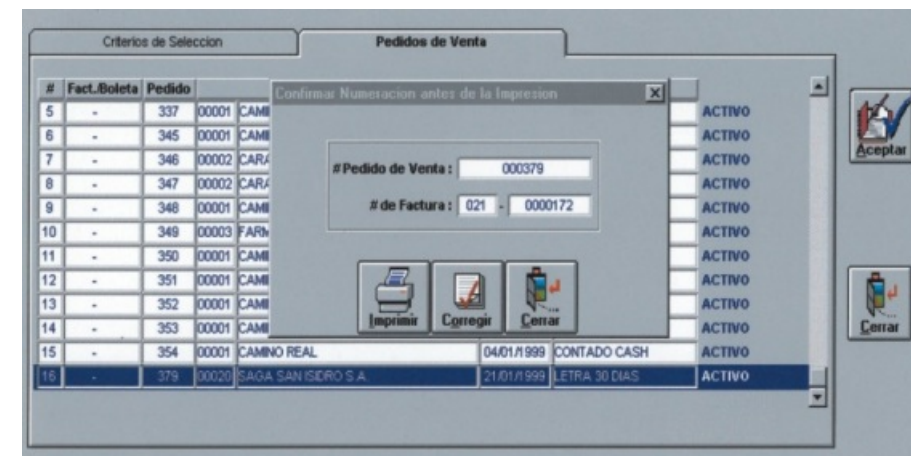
Criterios de Seleccion

Pedidos de Venta

| # | Fact./Boleta | Pedido | | | | | |
|---|---|---|---|---|---|---|---|
| 5 | - | 337 | 00001 | CAMI | | | ACTIVO |
| 6 | - | 345 | 00001 | CAMI | | | ACTIVO |
| 7 | - | 346 | 00002 | CARA | | | ACTIVO |
| 8 | - | 347 | 00002 | CARA | | | ACTIVO |
| 9 | - | 348 | 00001 | CAMI | | | ACTIVO |
| 10 | - | 349 | 00003 | FARM | | | ACTIVO |
| 11 | - | 350 | 00001 | CAMI | | | ACTIVO |
| 12 | - | 351 | 00001 | CAMI | | | ACTIVO |
| 13 | - | 352 | 00001 | CAMI | | | ACTIVO |
| 14 | - | 353 | 00001 | CAMI | | | ACTIVO |
| 15 | - | 354 | 00001 | CAMINO REAL | 04/01/1999 | CONTADO CASH | ACTIVO |
| 16 | - | 379 | 00020 | SAGA SAN ISIDRO S.A. | 21/01/1999 | LETRA 30 DIAS | ACTIVO |

Confirmar Numeracion antes de la Impresion

# Pedido de Venta : 000379

# de Factura : 021 - 0000172

Imprimir

Corregir

Cerrar

Aceptar

Cerrar